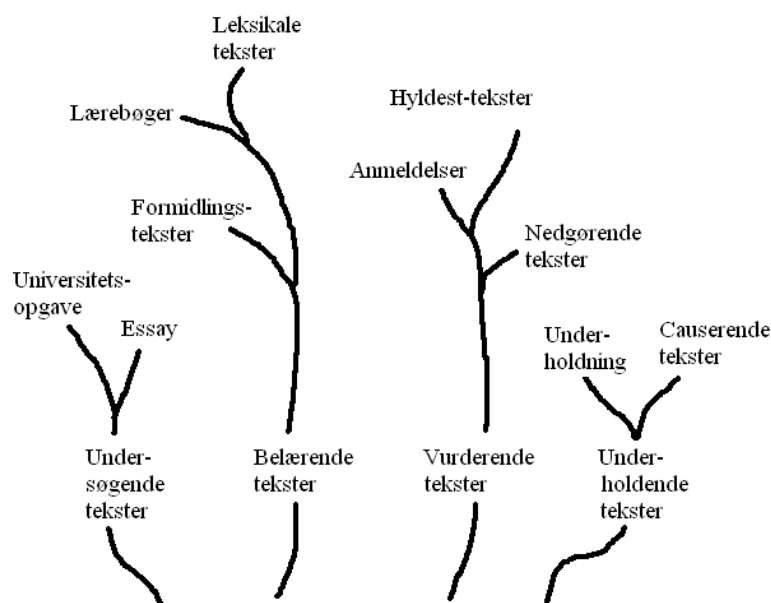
Leksikale tekster

Lærebøger

Formidlings-tekster

Universitets-opgave

Essay

Hyldest-tekster

Anmeldelser

Nedgørende tekster

Under-holdning

Causerende tekster

Under-søgende tekster

Belærende tekster

Vurderende tekster

Under-holdende tekster